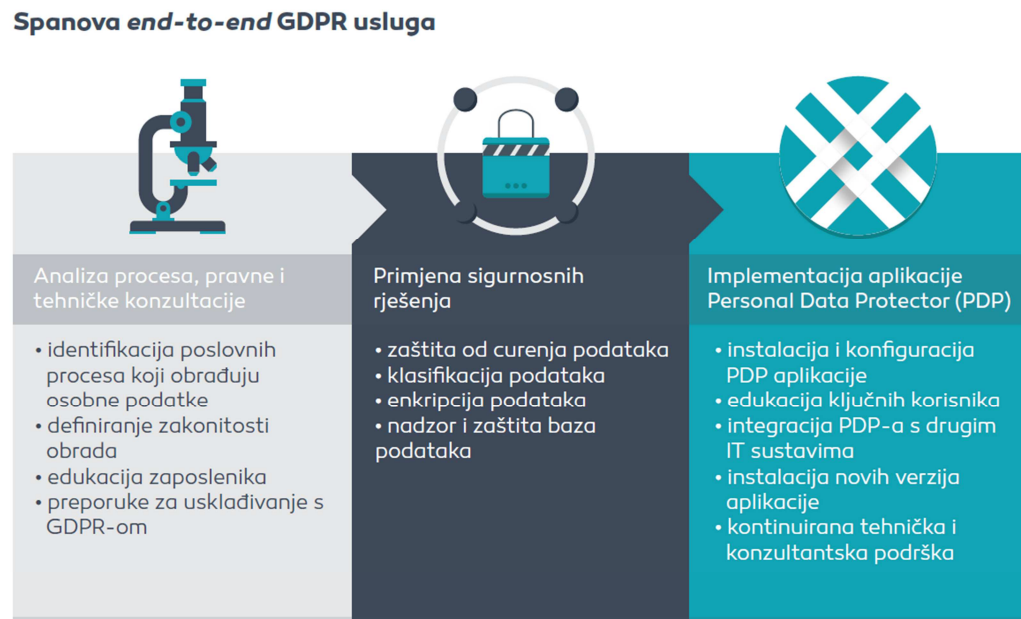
Spanova *end-to-end* GDPR usluga

Analiza procesa, pravne i tehničke konzultacije

• identifikacija poslovnih procesa koji obrađuju osobne podatke
• definiranje zakonitosti obrada
• edukacija zaposlenika
• preporuke za usklađivanje s GDPR-om

Primjena sigurnosnih rješenja

• zaštita od curenja podataka
• klasifikacija podataka
• enkripcija podataka
• nadzor i zaštita baza podataka

Implementacija aplikacije Personal Data Protector (PDP)

• instalacija i konfiguracija PDP aplikacije
• edukacija ključnih korisnika
• integracija PDP-a s drugim IT sustavima
• instalacija novih verzija aplikacije
• kontinuirana tehnička i konzultantska podrška